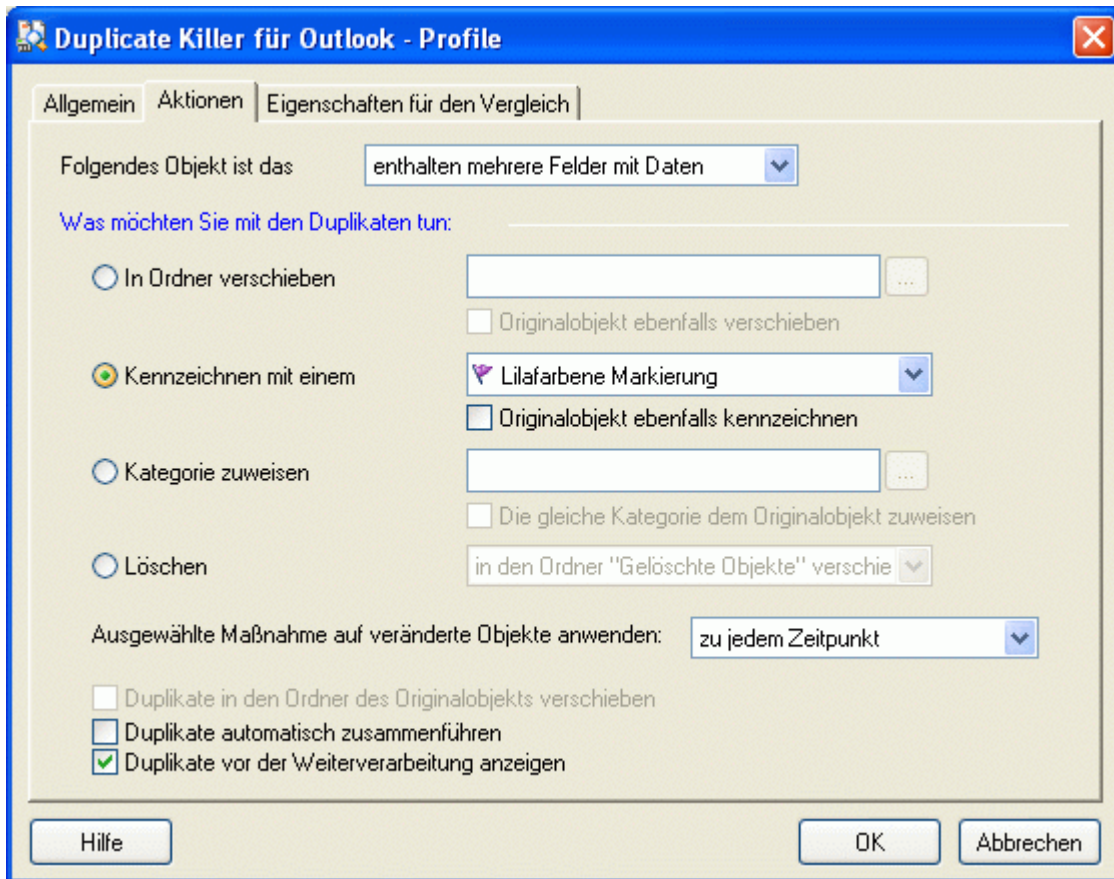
Duplicate Killer für Outlook - Profile

Allgemein | Aktionen | Eigenschaften für den Vergleich

Folgendes Objekt ist das enthalten mehrere Felder mit Daten

Was möchten Sie mit den Duplikaten tun:

In Ordner verschieben ...

Originalobjekt ebenfalls verschieben

Kennzeichnen mit einem Lilafarbene Markierung

Originalobjekt ebenfalls kennzeichnen

Kategorie zuweisen ...

Die gleiche Kategorie dem Originalobjekt zuweisen

Löschen in den Ordner "Gelöschte Objekte" verschie

Ausgewählte Maßnahme auf veränderte Objekte anwenden: zu jedem Zeitpunkt

Duplikate in den Ordner des Originalobjekts verschieben

Duplikate automatisch zusammenführen

Duplikate vor der Weiterverarbeitung anzeigen

Hilfe | OK | Abbrechen